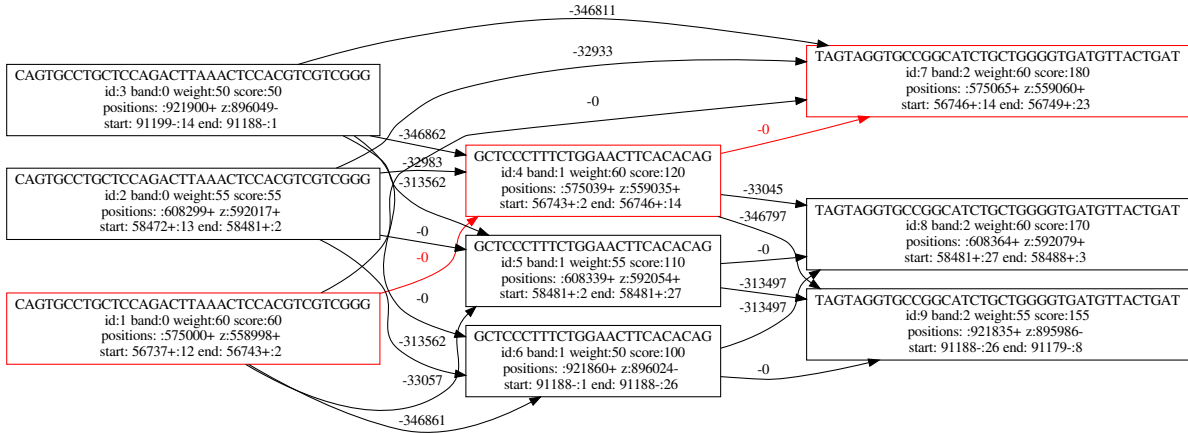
-346811

-32933

CAGTGCCTGCTCCAGACTTAAACTCCACGTCGTCGGG
id:3 band:0 weight:50 score:50
positions: :921900+ z:896049-
start: 91199-:14 end: 91188-:1

TAGTAGGTGCCGGCATCTGCTGGGGTGATGTTACTGAT
id:7 band:2 weight:60 score:180
positions: :575065+ z:559060+
start: 56746+:14 end: 56749+:23

-0

-0

-346862

-32983

-313562

GCTCCCTTTCTGGAACTTCACACAG
id:4 band:1 weight:60 score:120
positions: :575039+ z:559035+
start: 56743+:2 end: 56746+:14

CAGTGCCTGCTCCAGACTTAAACTCCACGTCGTCGGG
id:2 band:0 weight:55 score:55
positions: :608299+ z:592017+
start: 58472+:13 end: 58481+:2

-33045

-346797

TAGTAGGTGCCGGCATCTGCTGGGGTGATGTTACTGAT
id:8 band:2 weight:60 score:170
positions: :608364+ z:592079+
start: 58481+:27 end: 58488+:3

-0

-0

GCTCCCTTTCTGGAACTTCACACAG
id:5 band:1 weight:55 score:110
positions: :608339+ z:592054+
start: 58481+:2 end: 58481+:27

-0

-313497

-313497

CAGTGCCTGCTCCAGACTTAAACTCCACGTCGTCGGG
id:1 band:0 weight:60 score:60
positions: :575000+ z:558998+
start: 56737+:12 end: 56743+:2

-0

TAGTAGGTGCCGGCATCTGCTGGGGTGATGTTACTGAT
id:9 band:2 weight:55 score:155
positions: :921835+ z:895986-
start: 91188-:26 end: 91179-:8

-313562

GCTCCCTTTCTGGAACTTCACACAG
id:6 band:1 weight:50 score:100
positions: :921860+ z:896024-
start: 91188-:1 end: 91188-:26

-33057

-0

-346861